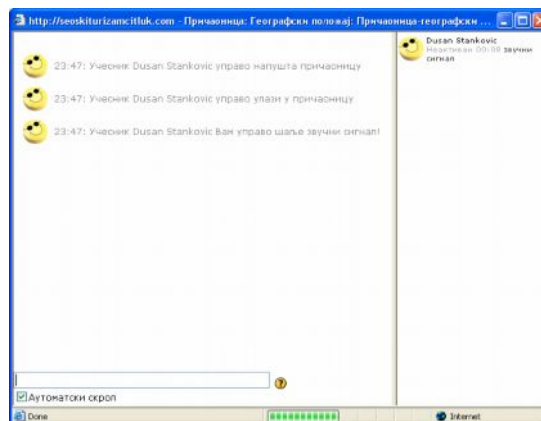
http://seoskiturizamcitluk.com - Причаоница: Географски положај: Причаоница-географски ...

23:47: Учесник Dusan Stankovic управо напушта причаоницу

23:47: Учесник Dusan Stankovic управо улази у причаоницу

23:47: Учесник Dusan Stankovic Вам управо шаље звучни сигнал!

Dusan Stankovic
Неактиван 00:00 звучни сигнал

Аутоматски скрол

Done

Internet